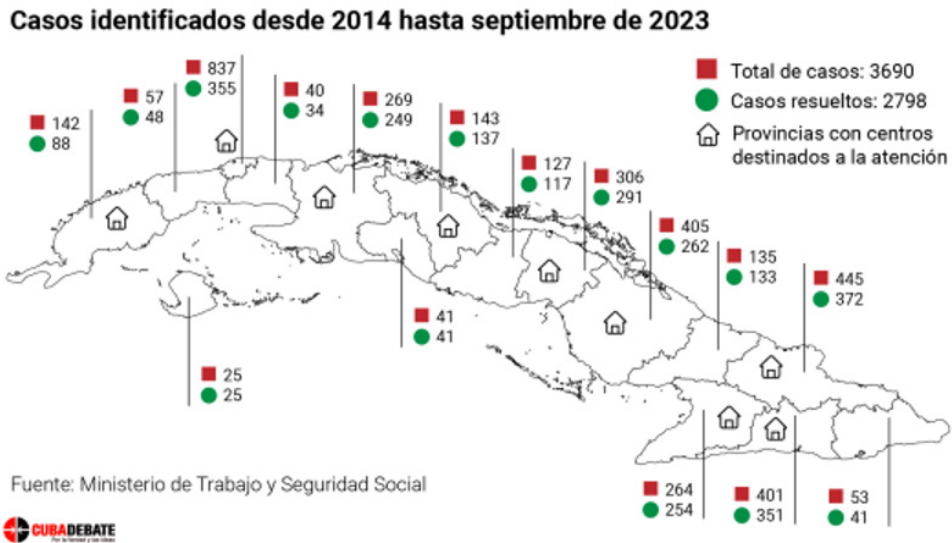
Casos identificados desde 2014 hasta septiembre de 2023

Total de casos: 3690
Casos resueltos: 2798
Provincias con centros destinados a la atención

142
88

57
48

837
355

40
34

269
249

143
137

127
117

306
291

405
262

135
133

445
372

41
41

25
25

264
254

401
351

53
41

Fuente: Ministerio de Trabajo y Seguridad Social

CUBADEBATE
Por la verdad y las ideas